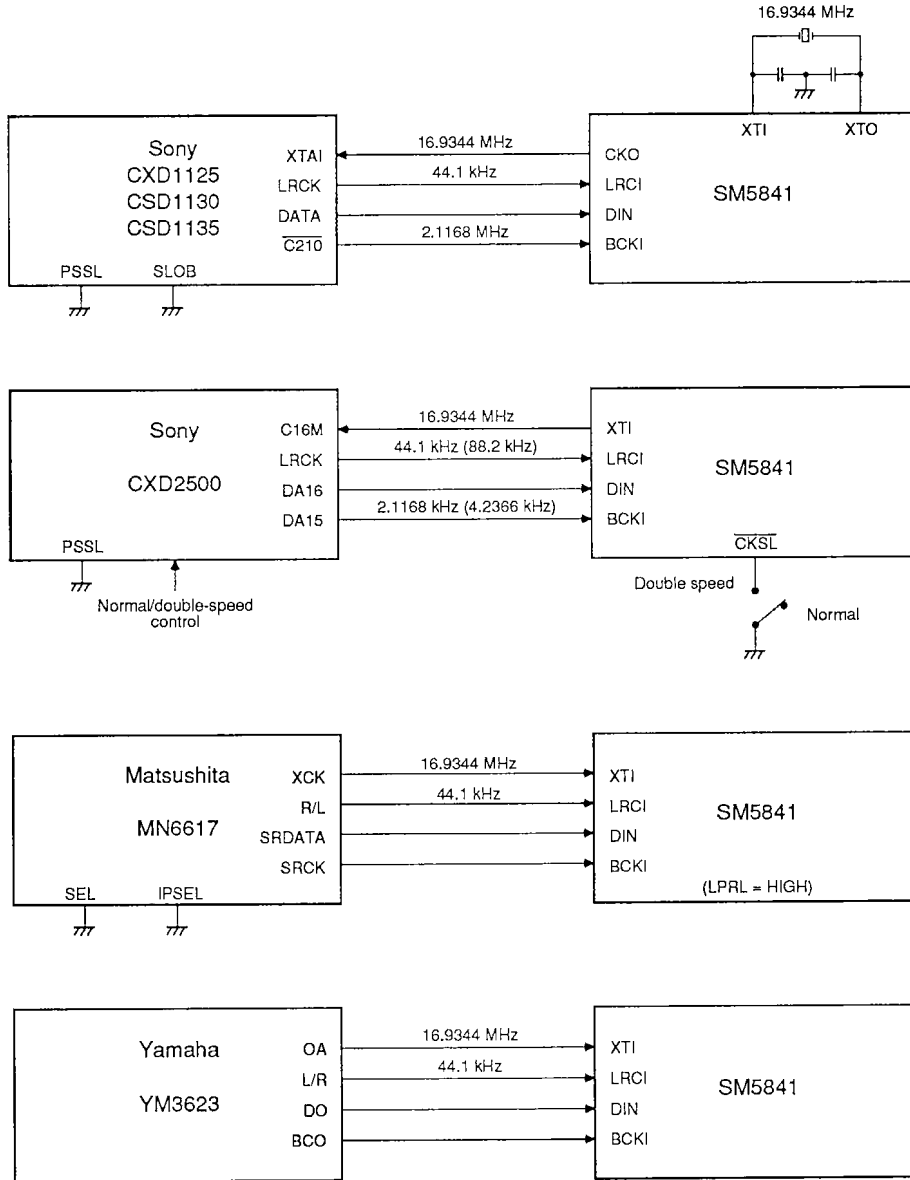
16.9344 MHz

XTI XTO

Sony
CXD1125
CSD1130
CSD1135

XTAI
LRCK
DATA
$\overline{C210}$

PSSL SLOB

16.9344 MHz
44.1 kHz
2.1168 MHz

CKO
LRCI
DIN
BCKI

SM5841

Sony

CXD2500

C16M
LRCK
DA16
DA15

PSSL

Normal/double-speed control

16.9344 MHz
44.1 kHz (88.2 kHz)
2.1168 kHz (4.2366 kHz)

XTI
LRCI
DIN
BCKI

SM5841

$\overline{CKSL}$

Double speed

Normal

Matsushita

MN6617

XCK
R/L
SRDATA
SRCK

SEL IPSEL

16.9344 MHz
44.1 kHz

XTI
LRCI
DIN
BCKI

SM5841

(LPRL = HIGH)

Yamaha

YM3623

OA
L/R
DO
BCO

16.9344 MHz
44.1 kHz

XTI
LRCI
DIN
BCKI

SM5841